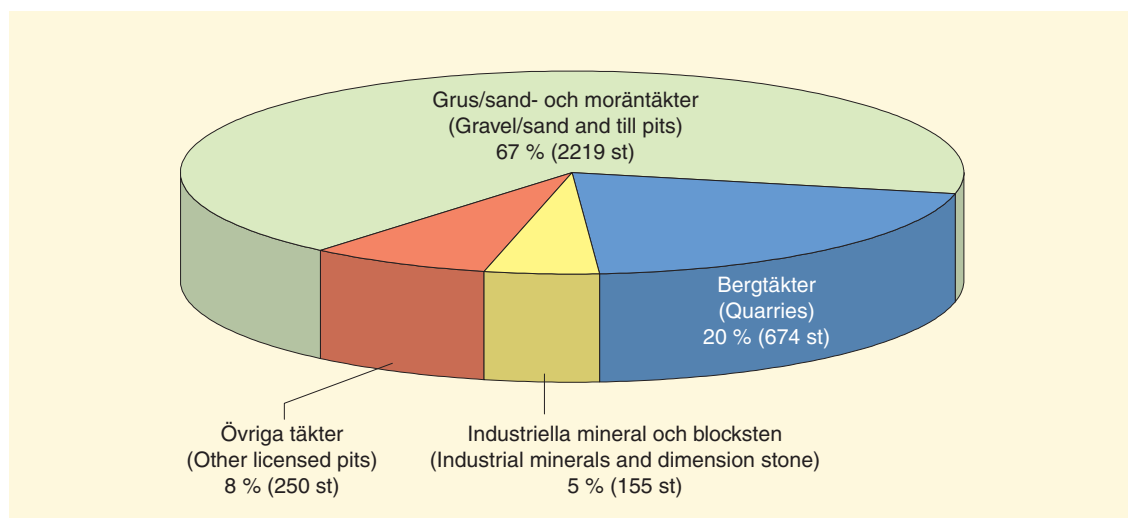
Grus/sand- och moräntäkter
(Gravel/sand and till pits)
67 % (2219 st)

Bergtäkter
(Quarries)
20 % (674 st)

Övriga täkter
(Other licensed pits)
8 % (250 st)

Industriella mineral och blocksten
(Industrial minerals and dimension stone)
5 % (155 st)